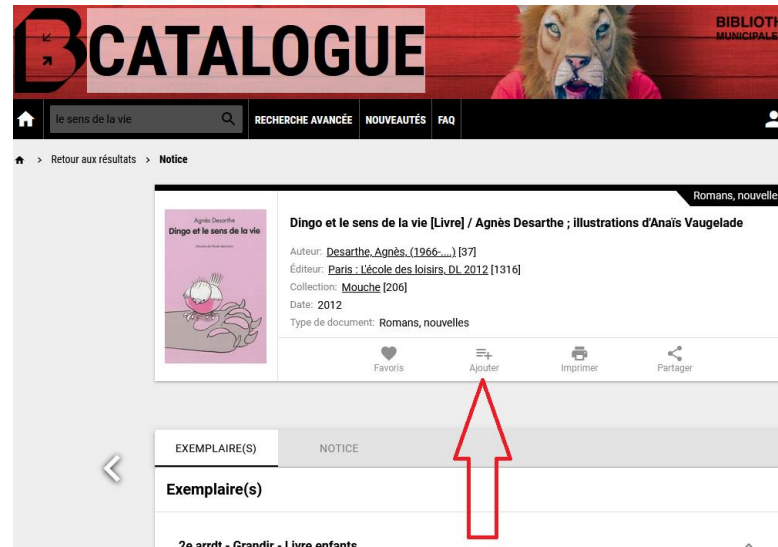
B CATALOGUE

BIBLIOTH
MUNICIPALE

le sens de la vie

RECHERCHE AVANCÉE NOUVEAUTÉS FAQ

> Retour aux résultats > Notice

Romans, nouvelle

Agnès Desarthe
Dingo et le sens de la vie

Dingo et le sens de la vie [Livre] / Agnès Desarthe ; illustrations d'Anaïs Vaugelade

Auteur: Desarthe, Agnès, (1966-....) [37]
Éditeur: Paris : L'école des loisirs, DL 2012 [1316]
Collection: Mouche [206]
Date: 2012
Type de document: Romans, nouvelles

Favoris
Ajouter
Imprimer
Partager

EXEMPLAIRE(S)
NOTICE

Exemplaire(s)

2e arrdt - Grandir - Livre enfants